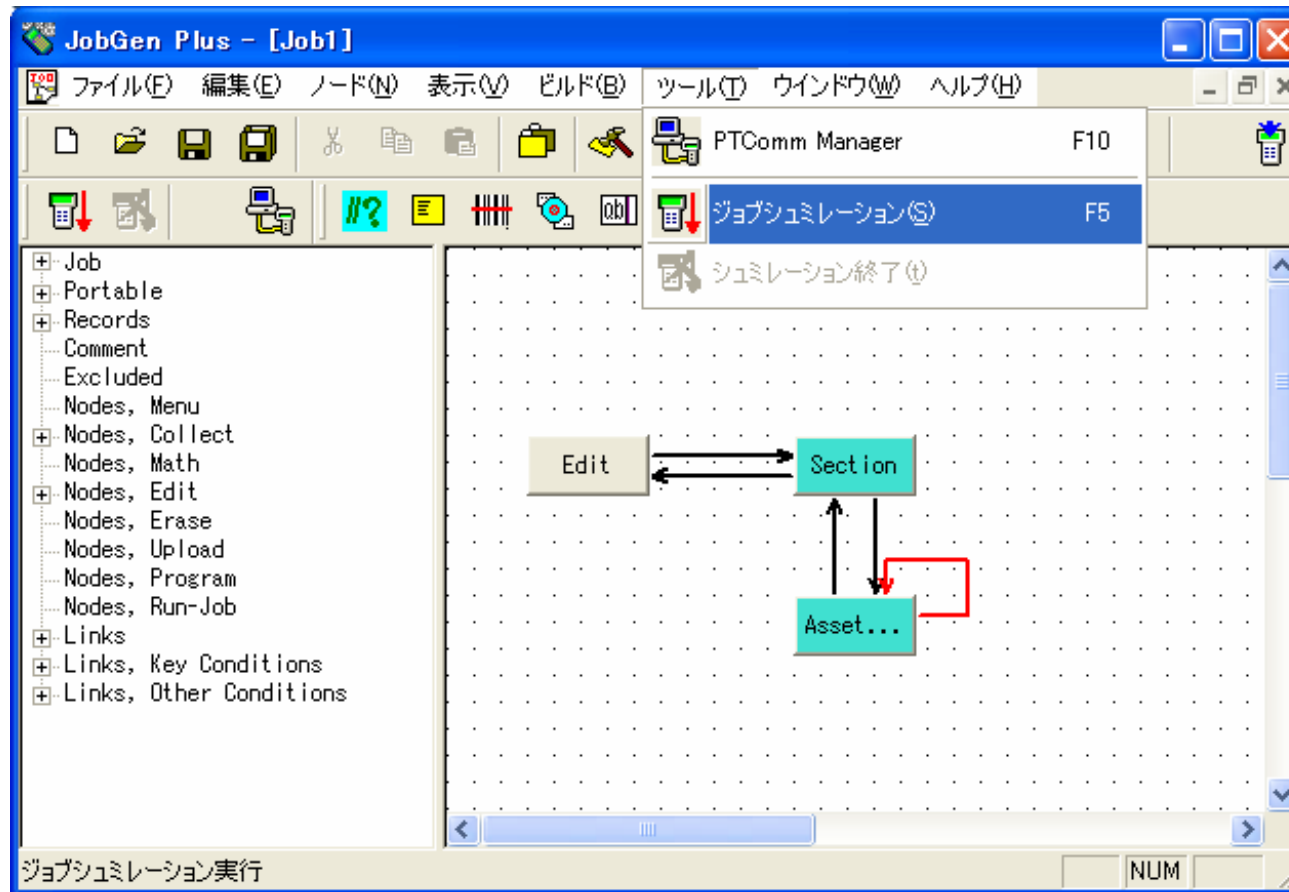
JobGen Plus - [Job1]

ファイル(F) 編集(E) ノード(N) 表示(V) ビルド(B) ツール(T) ウインドウ(W) ヘルプ(H)

PTComm Manager F10
ジョブシュミレーション(S) F5
シュミレーション終了(t)

Job
Portable
Records
Comment
Excluded
Nodes, Menu
Nodes, Collect
Nodes, Math
Nodes, Edit
Nodes, Erase
Nodes, Upload
Nodes, Program
Nodes, Run-Job
Links
Links, Key Conditions
Links, Other Conditions

Edit
Section
Asset...

ジョブシュミレーション実行
NUM